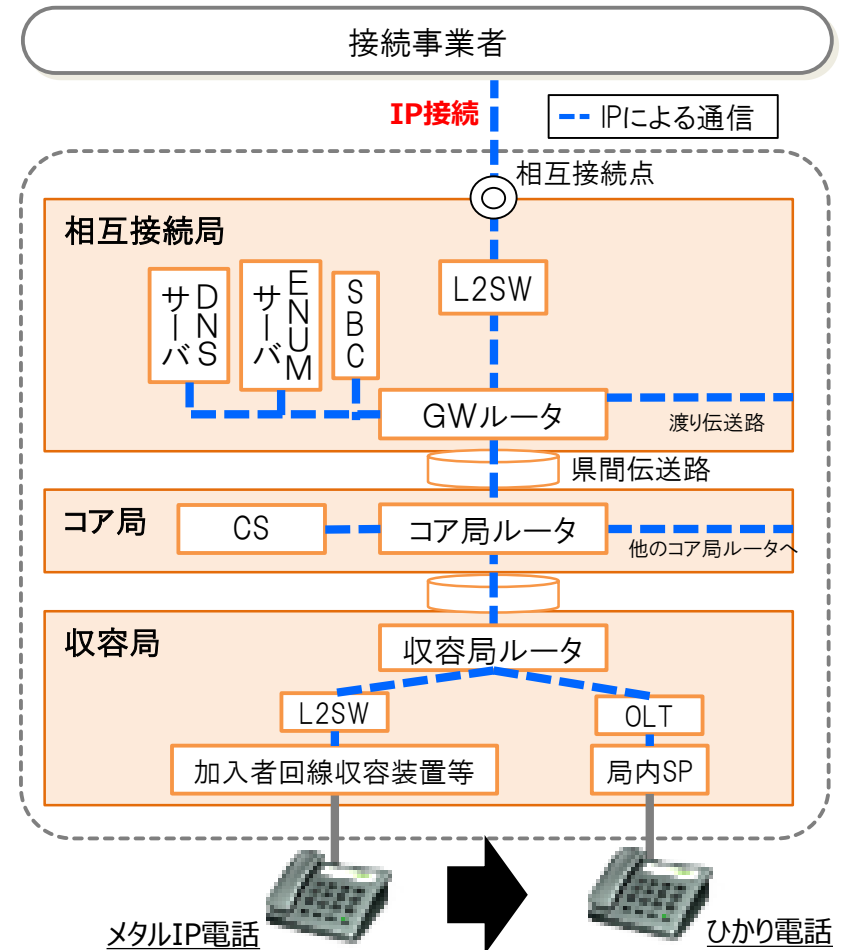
接続事業者

IP接続

IPによる通信

相互接続点

相互接続局

DNSサーバ

ENUMサーバ

SBC

L2SW

GWルータ

渡り伝送路

県間伝送路

コア局

CS

コア局ルータ

他のコア局ルータへ

収容局

収容局ルータ

L2SW

OLT

加入者回線収容装置等

局内SP

メタルIP電話

ひかり電話